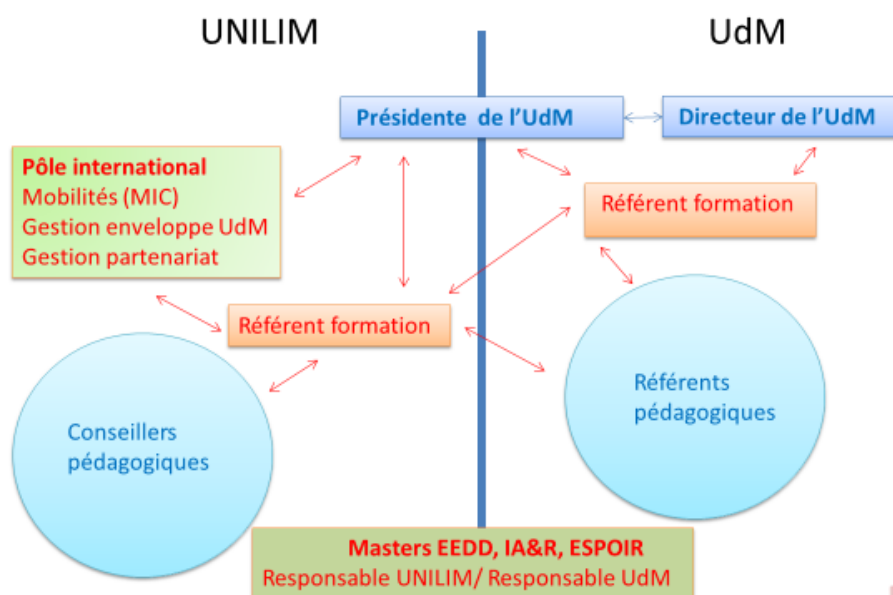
UNILIM

UdM

Présidente de l'UdM

Directeur de l'UdM

Pôle international
Mobilités (MIC)
Gestion enveloppe UdM
Gestion partenariat

Référent formation

Référent formation

Conseillers pédagogiques

Référents pédagogiques

Masters EEDD, IA&R, ESPOIR
Responsable UNILIM/ Responsable UdM